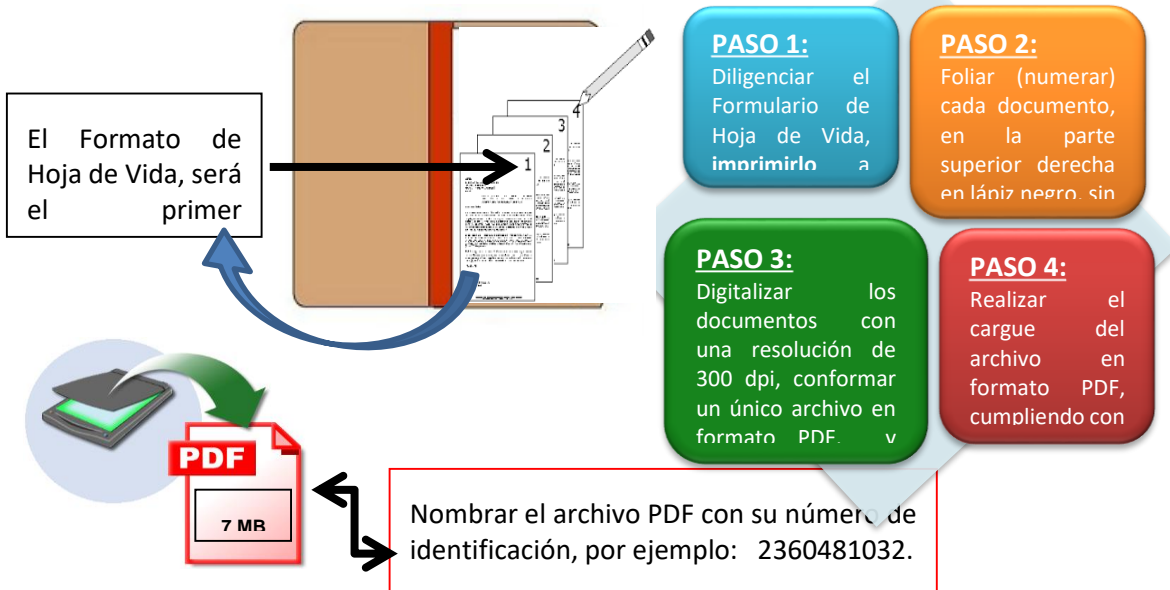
El Formato de Hoja de Vida, será el primer

4
3
2
1

PASO 1:
Diligenciar el Formulario de Hoja de Vida, **imprimirlo** a

PASO 2:
Foliar (numerar) cada documento, en la parte superior derecha en lápiz negro, sin

PASO 3:
Digitalizar los documentos con una resolución de 300 dpi, conformar un único archivo en formato PDF, y

PASO 4:
Realizar el cargue del archivo en formato PDF, cumpliendo con

PDF
7 MB

Nombrar el archivo PDF con su número de identificación, por ejemplo: 2360481032.